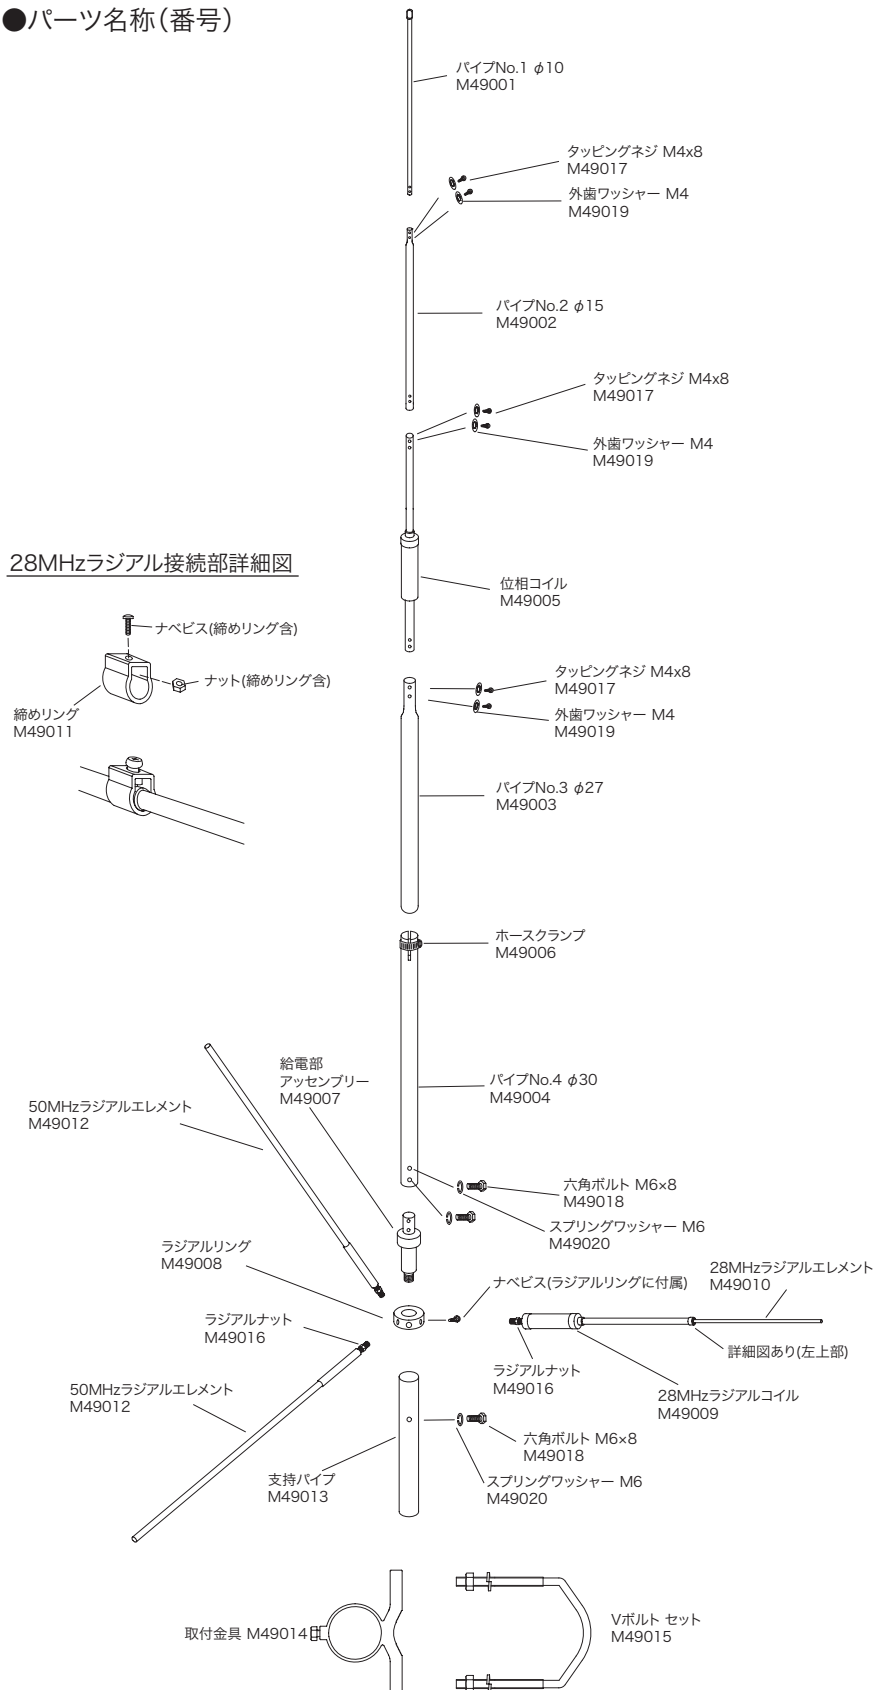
●パーツ名称(番号)

パイプNo.1 $\phi$10
M49001

タッピングネジ M4x8
M49017

外歯ワッシャー M4
M49019

パイプNo.2 $\phi$15
M49002

タッピングネジ M4x8
M49017

外歯ワッシャー M4
M49019

28MHzラジアル接続部詳細図

ナベビス(締めリング含)

ナット(締めリング含)

締めリング
M49011

位相コイル
M49005

タッピングネジ M4x8
M49017

外歯ワッシャー M4
M49019

パイプNo.3 $\phi$27
M49003

ホースクランプ
M49006

給電部
アッセンブリー
M49007

50MHzラジアルエレメント
M49012

パイプNo.4 $\phi$30
M49004

六角ボルト M6×8
M49018

スプリングワッシャー M6
M49020

ラジアルリング
M49008

ナベビス(ラジアルリングに付属)

28MHzラジアルエレメント
M49010

ラジアルナット
M49016

詳細図あり(左上部)

ラジアルナット
M49016

28MHzラジアルコイル
M49009

50MHzラジアルエレメント
M49012

六角ボルト M6×8
M49018

支持パイプ
M49013

スプリングワッシャー M6
M49020

取付金具 M49014

Vボルト セット
M49015